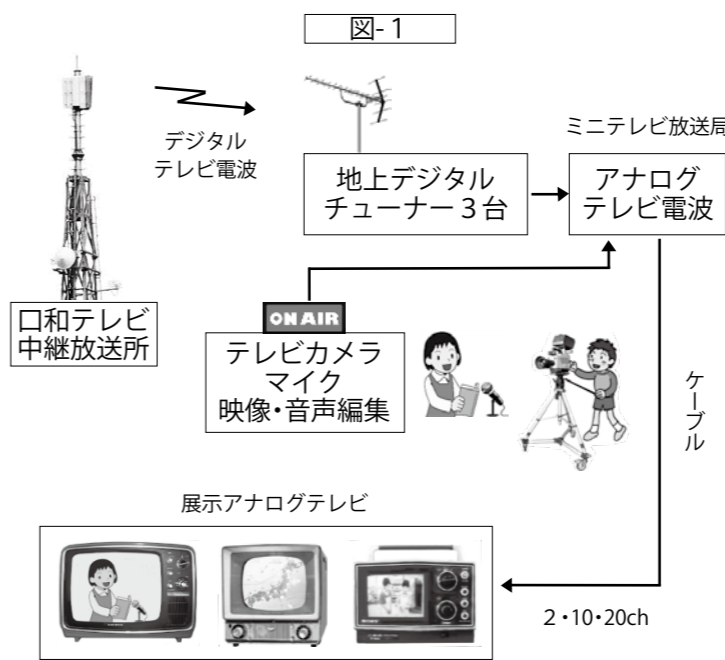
図-1

デジタル テレビ電波

ミニテレビ放送局

地上デジタル チューナー３台

アナログ テレビ電波

口和テレビ 中継放送所

ON AIR

テレビカメラ マイク 映像・音声編集

ケーブル

展示アナログテレビ

2・10・20ch